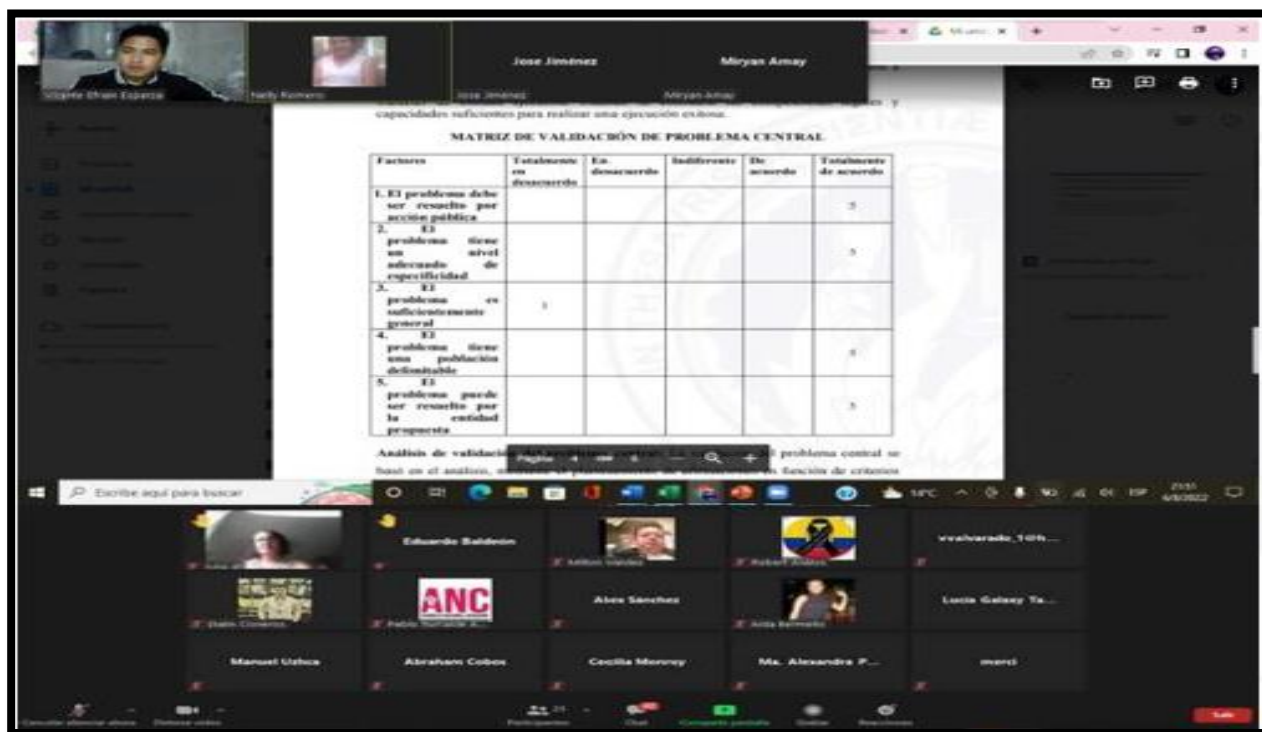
Vicente Efrain Esparza

Nelly Romero

Jose Jiménez

Miryan Amay

Jose Jiménez

Miryan Amay

capacidades suficientes para realizar una ejecución exitosa.

MATRIZ DE VALIDACIÓN DE PROBLEMA CENTRAL

| Factores | Totalmente en desacuerdo | En desacuerdo | Indiferente | De acuerdo | Totalmente de acuerdo |
|---|---|---|---|---|---|
| 1. El problema debe ser resuelto por acción pública | | | | | 5 |
| 2. El problema tiene un nivel adecuado de especificidad | | | | | 5 |
| 3. El problema es suficientemente general | 1 | | | | |
| 4. El problema tiene una población delimitable | | | | | 5 |
| 5. El problema puede ser resuelto por la entidad propuesta | | | | | 5 |

Análisis de validación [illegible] problema central se basó en el análisis, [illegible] en función de criterios

Página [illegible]

Escribe aquí para buscar

Eduardo Baldeón

Milton Valdez

Robert Ayala

vvalvarado_10th...

Diablo Cisneros

Pablo Hurtado A...

ANC

Alex Sanchez

Anita Bermeo

Lucia Galaxy Ta...

Manuel Uzhca

Abraham Cobos

Cecilia Monroy

Ma. Alexandra P...

merci

Cancelar silenciar ahora

Detener vídeo

Participantes

Chat

Compartir pantalla

Grabar

Reacciones

Salir